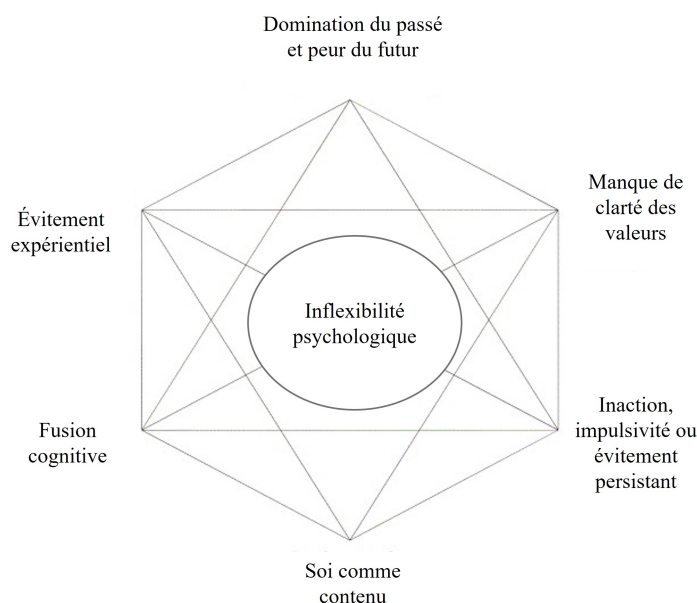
Domination du passé et peur du futur

Évitement expérientiel

Manque de clarté des valeurs

Inflexibilité psychologique

Fusion cognitive

Inaction, impulsivité ou évitement persistant

Soi comme contenu